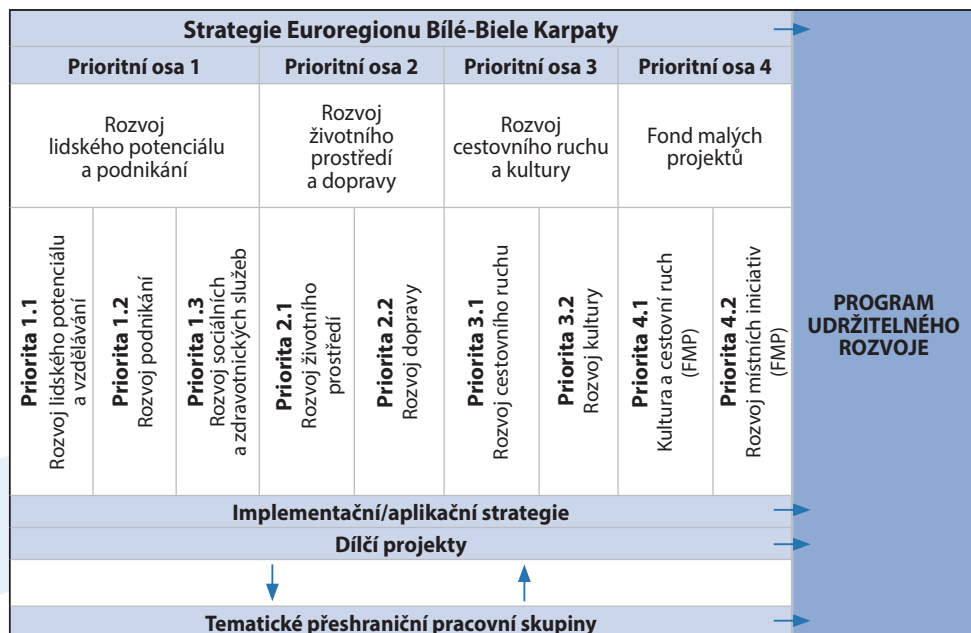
Strategie Euroregionu Bílé-Biele Karpaty

| Prioritní osa 1 | Prioritní osa 2 | Prioritní osa 3 | Prioritní osa 4 |
|---|---|---|---|
| Rozvoj lidského potenciálu a podnikání | Rozvoj životního prostředí a dopravy | Rozvoj cestovního ruchu a kultury | Fond malých projektů |

Priorita 1.1 Rozvoj lidského potenciálu a vzdělávání

Priorita 1.2 Rozvoj podnikání

Priorita 1.3 Rozvoj sociálních a zdravotnických služeb

Priorita 2.1 Rozvoj životního prostředí

Priorita 2.2 Rozvoj dopravy

Priorita 3.1 Rozvoj cestovního ruchu

Priorita 3.2 Rozvoj kultury

Priorita 4.1 Kultura a cestovní ruch (FMP)

Priorita 4.2 Rozvoj místních iniciativ (FMP)

PROGRAM UDRŽITELNÉHO ROZVOJE

Implementační/aplikační strategie

Dílčí projekty

Tematické přeshraniční pracovní skupiny